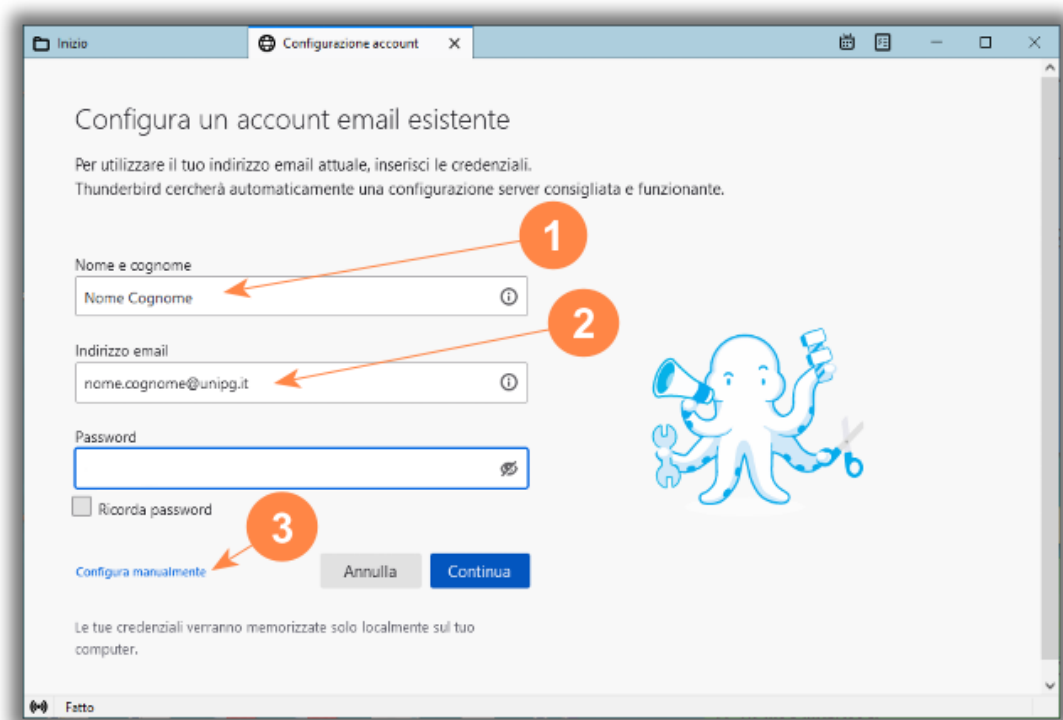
Inizio
Configurazione account ×

Configura un account email esistente

Per utilizzare il tuo indirizzo email attuale, inserisci le credenziali.
Thunderbird cercherà automaticamente una configurazione server consigliata e funzionante.

1

Nome e cognome
Nome Cognome

2

Indirizzo email
nome.cognome@unipg.it

Password

Ricorda password

3

Configura manualmente
Annulla
Continua

Le tue credenziali verranno memorizzate solo localmente sul tuo computer.

Fatto